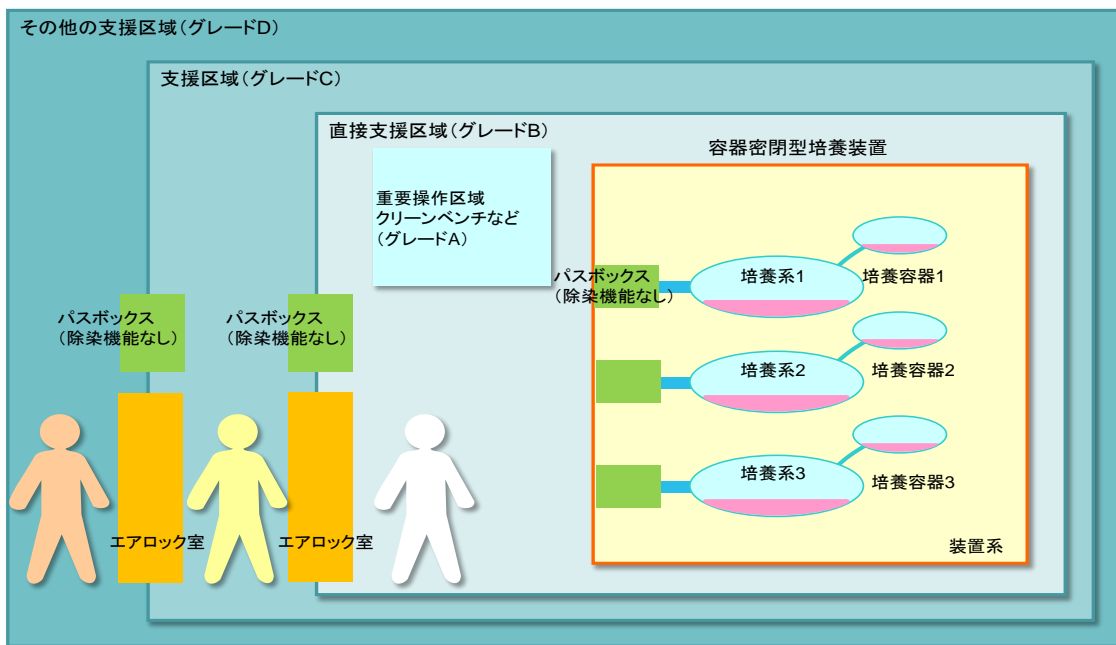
その他の支援区域(グレードD)

支援区域(グレードC)

直接支援区域(グレードB)

容器密閉型培養装置

重要操作区域
クリーンベンチなど
(グレードA)

パスボックス
(除染機能なし)

培養系1

培養容器1

パスボックス
(除染機能なし)

パスボックス
(除染機能なし)

培養系2

培養容器2

培養系3

培養容器3

エアロック室

エアロック室

装置系